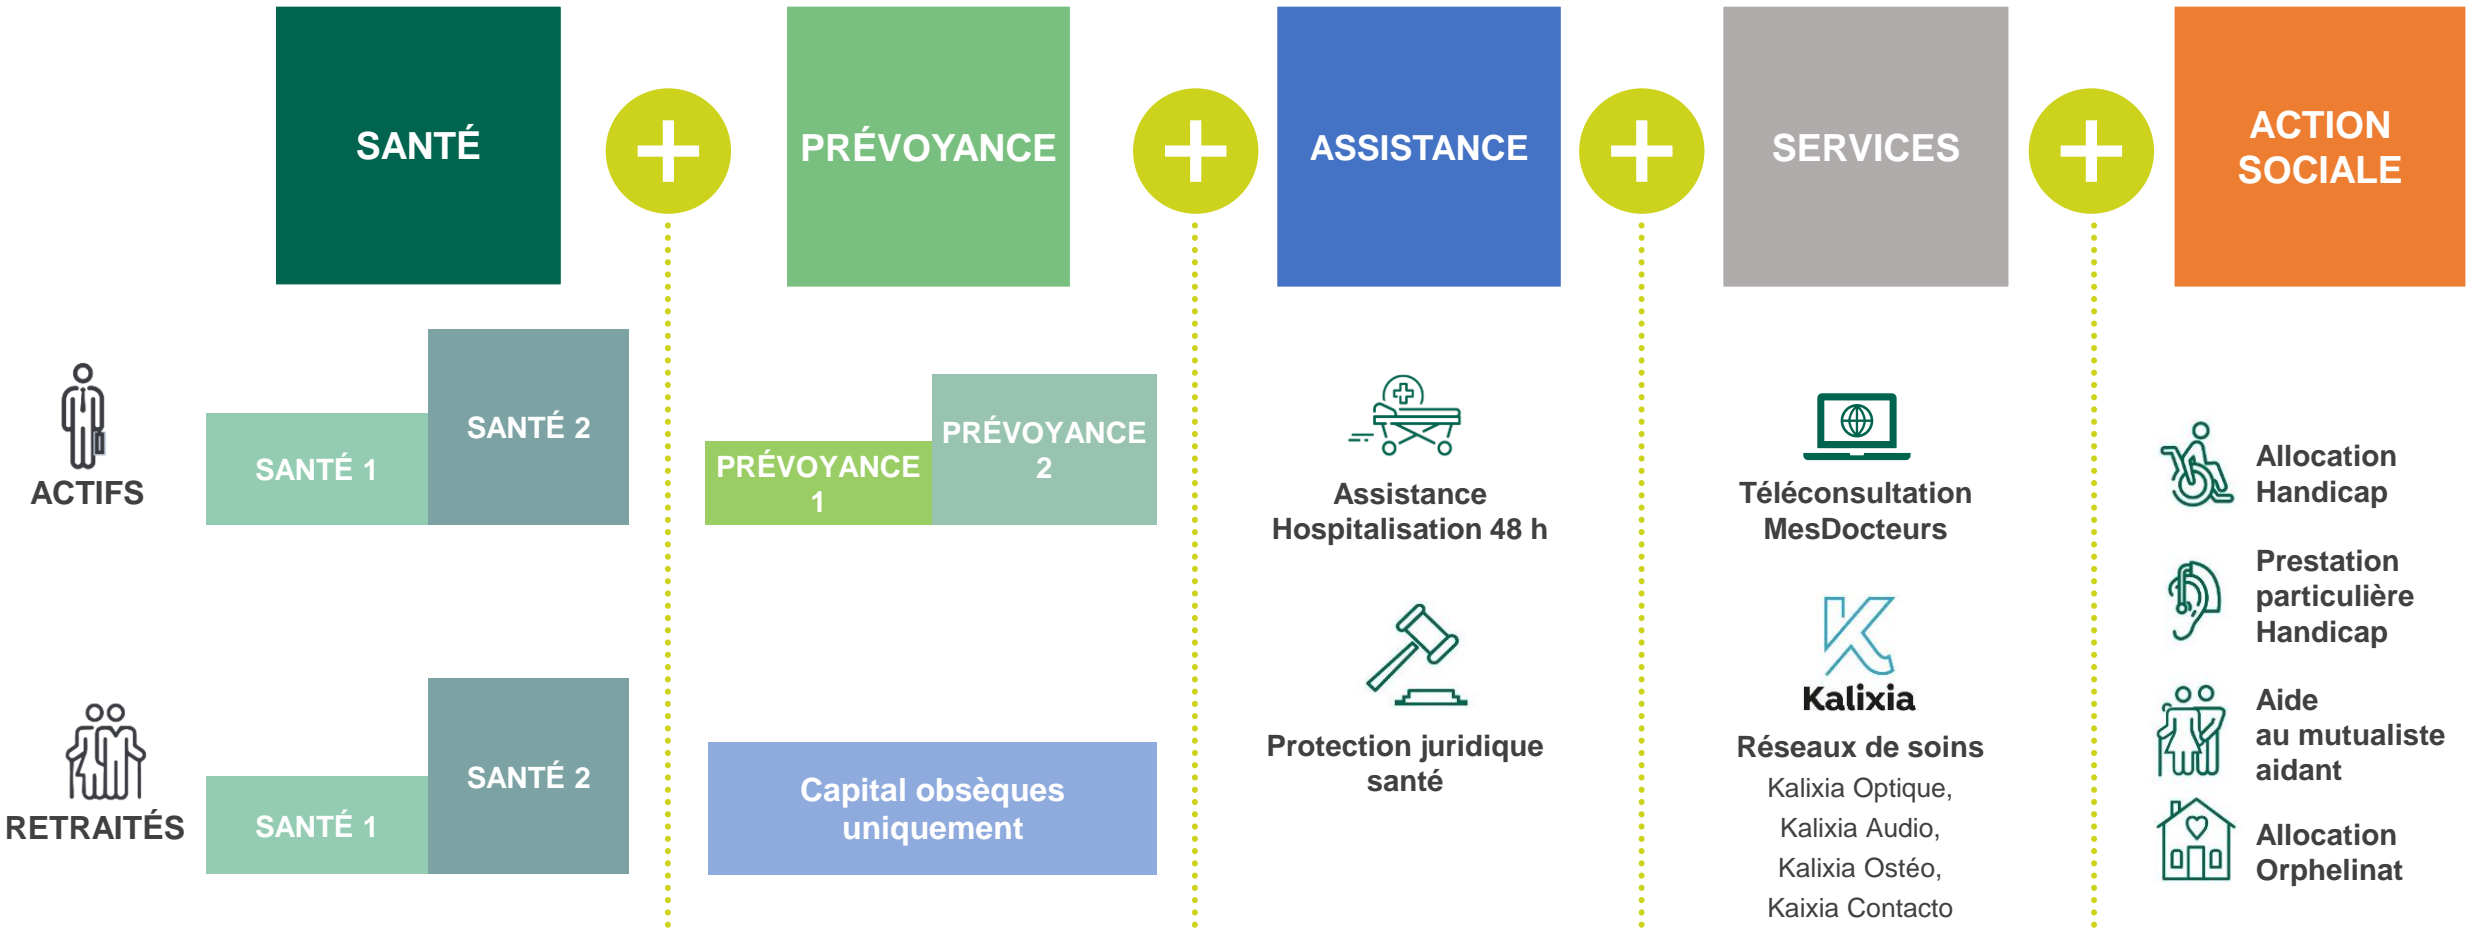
SANTÉ

PRÉVOYANCE

ASSISTANCE

SERVICES

ACTION SOCIALE

ACTIFS

SANTÉ 1

SANTÉ 2

PRÉVOYANCE 1

PRÉVOYANCE 2

Assistance Hospitalisation 48 h

Téléconsultation MesDocteurs

Allocation Handicap

Prestation particulière Handicap

Protection juridique santé

Kalixia

Réseaux de soins

Kalixia Optique, Kalixia Audio, Kalixia Ostéo, Kaixia Contacto

Aide au mutualiste aidant

Allocation Orphelinat

RETRAITÉS

SANTÉ 1

SANTÉ 2

Capital obsèques uniquement